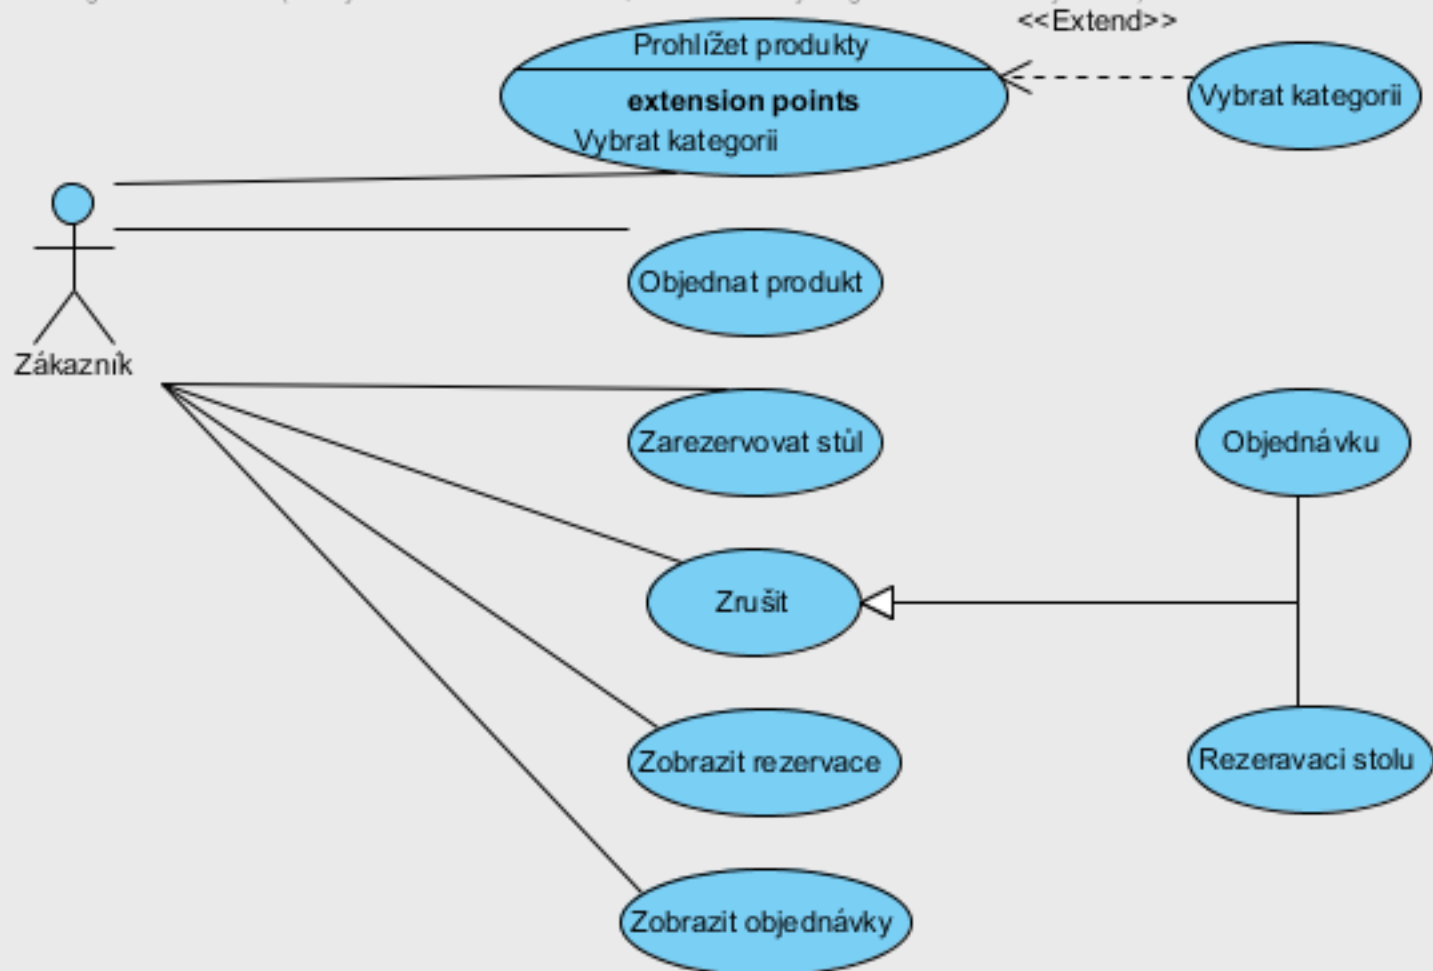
<<Extend>>

Prohlížet produkty

extension points

Vybrat kategorii

Vybrat kategorii

Zákazník

Objednat produkt

Zarezervovat stůl

Objednávku

Zrušit

Zobrazit rezervace

Rezeravaci stolu

Zobrazit objednávky